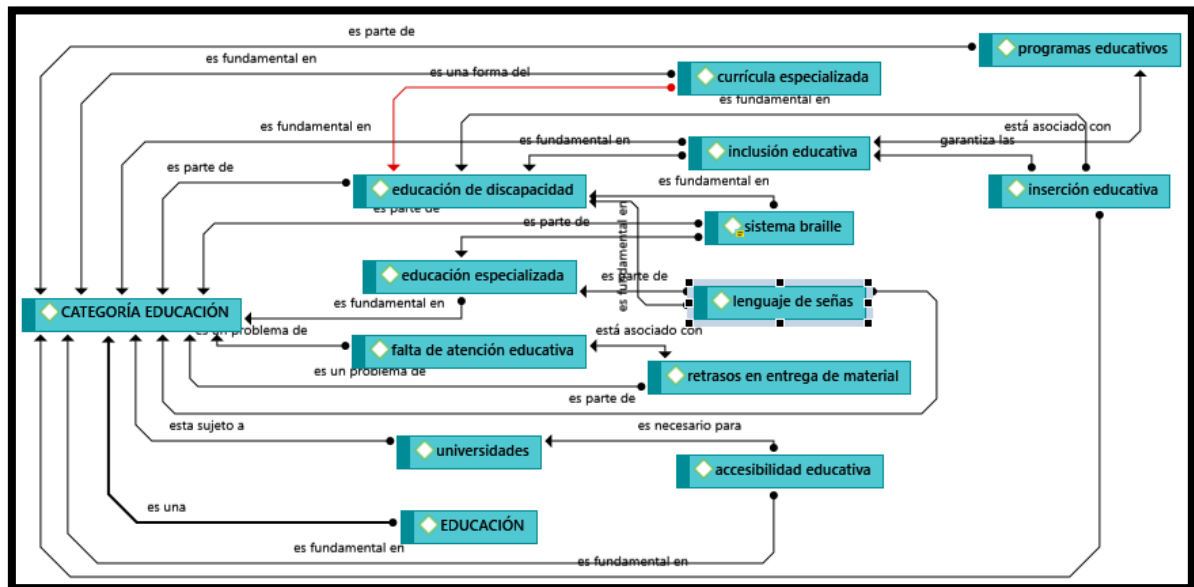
es parte de
programas educativos
es fundamental en
es una forma del
currícula especializada
es fundamental en
es fundamental en
está asociado con
es fundamental en
inclusión educativa
garantiza las
es parte de
inserción educativa
educación de discapacidad
es fundamental en
es parte de
es parte de
sistema braille
es fundamental en
educación especializada
es parte de
lenguaje de señas
CATEGORÍA EDUCACIÓN
es fundamental en
es un problema de
está asociado con
falta de atención educativa
es un problema de
retrasos en entrega de material
es parte de
esta sujeto a
es necesario para
universidades
accesibilidad educativa
es una
EDUCACIÓN
es fundamental en
es fundamental en